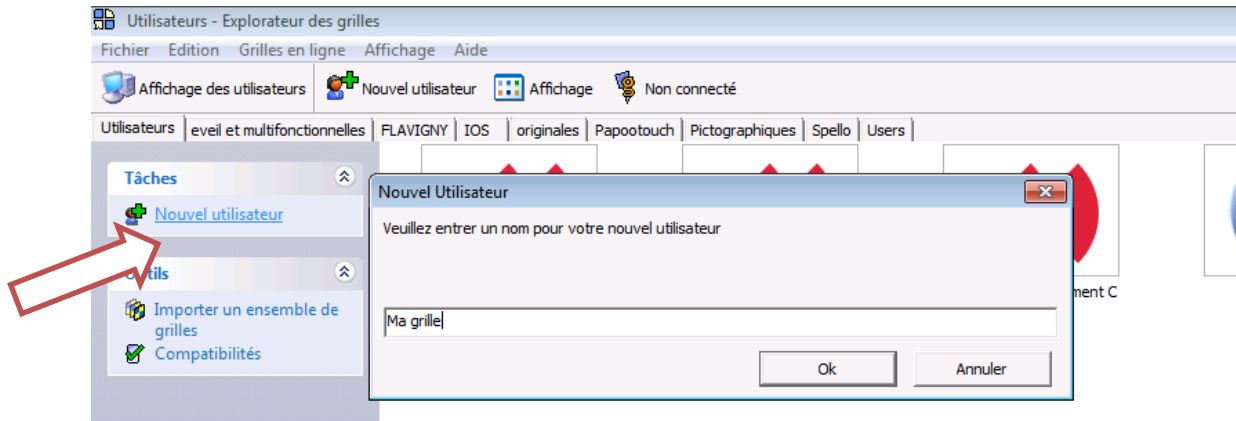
Utilisateurs - Explorateur des grilles

Fichier Edition Grilles en ligne Affichage Aide

Affichage des utilisateurs Nouvel utilisateur Affichage Non connecté

Utilisateurs | eveil et multifonctionnelles | FLAVIGNY | IOS | originales | Papootouch | Pictographiques | Spello | Users

Tâches

Nouvel utilisateur

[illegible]tils

Importer un ensemble de grilles

Compatibilités

Nouvel Utilisateur

Veuillez entrer un nom pour votre nouvel utilisateur

Ma grille

Ok

Annuler

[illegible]ment C